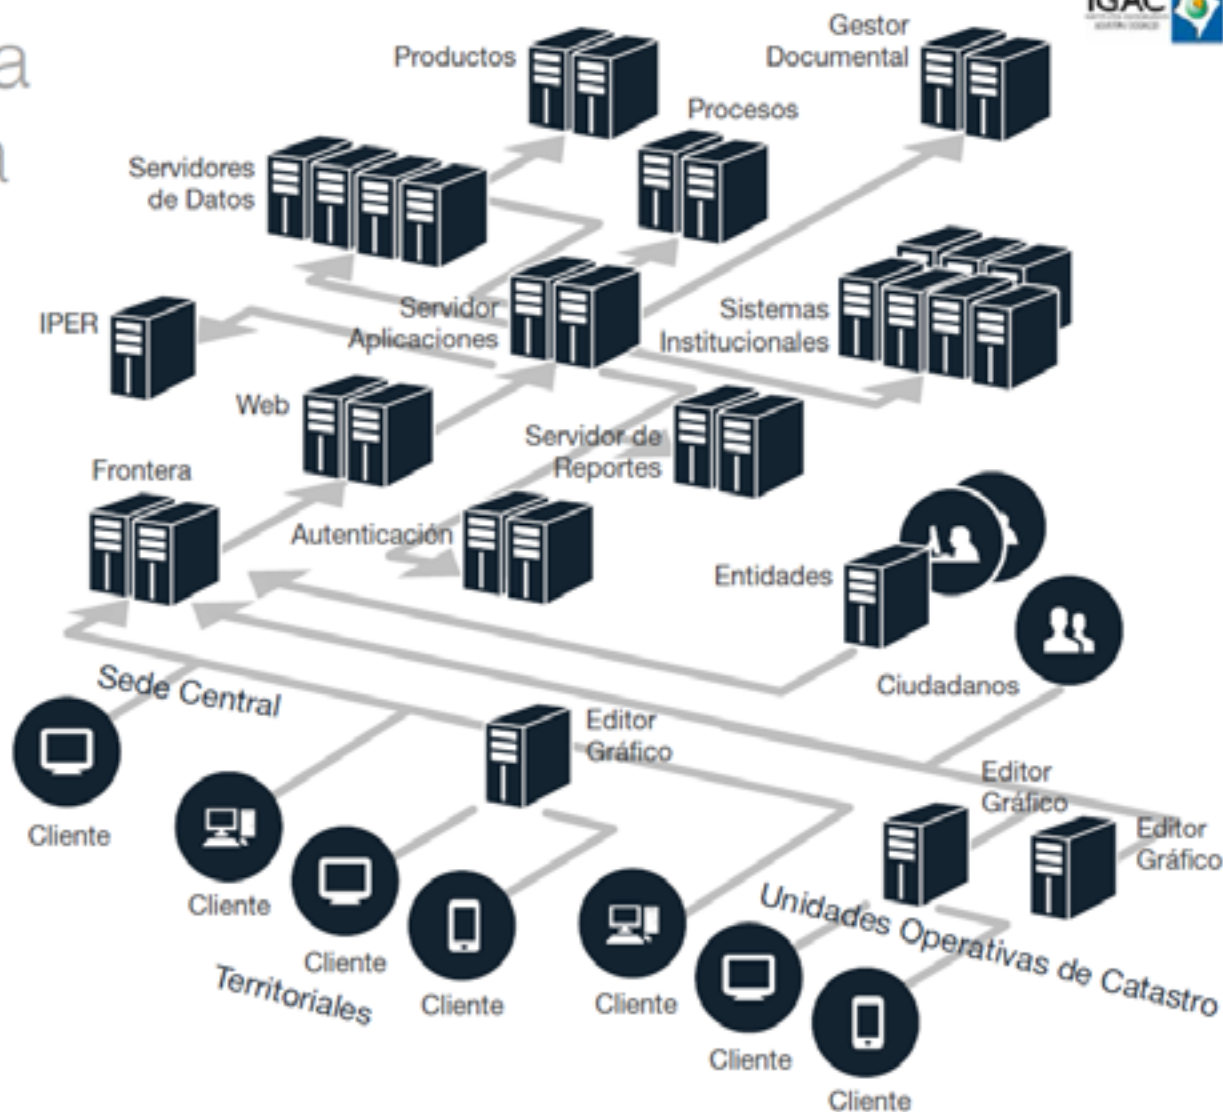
a
a

IGAC

Gestor Documental

Productos

Procesos

Servidores de Datos

Servidor Aplicaciones

Sistemas Institucionales

IPER

Web

Servidor de Reportes

Frontera

Autenticación

Entidades

Ciudadanos

Sede Central

Editor Gráfico

Editor Gráfico

Editor Gráfico

Cliente

Cliente

Cliente

Cliente

Cliente

Cliente

Cliente

Territoriales

Unidades Operativas de Catastro